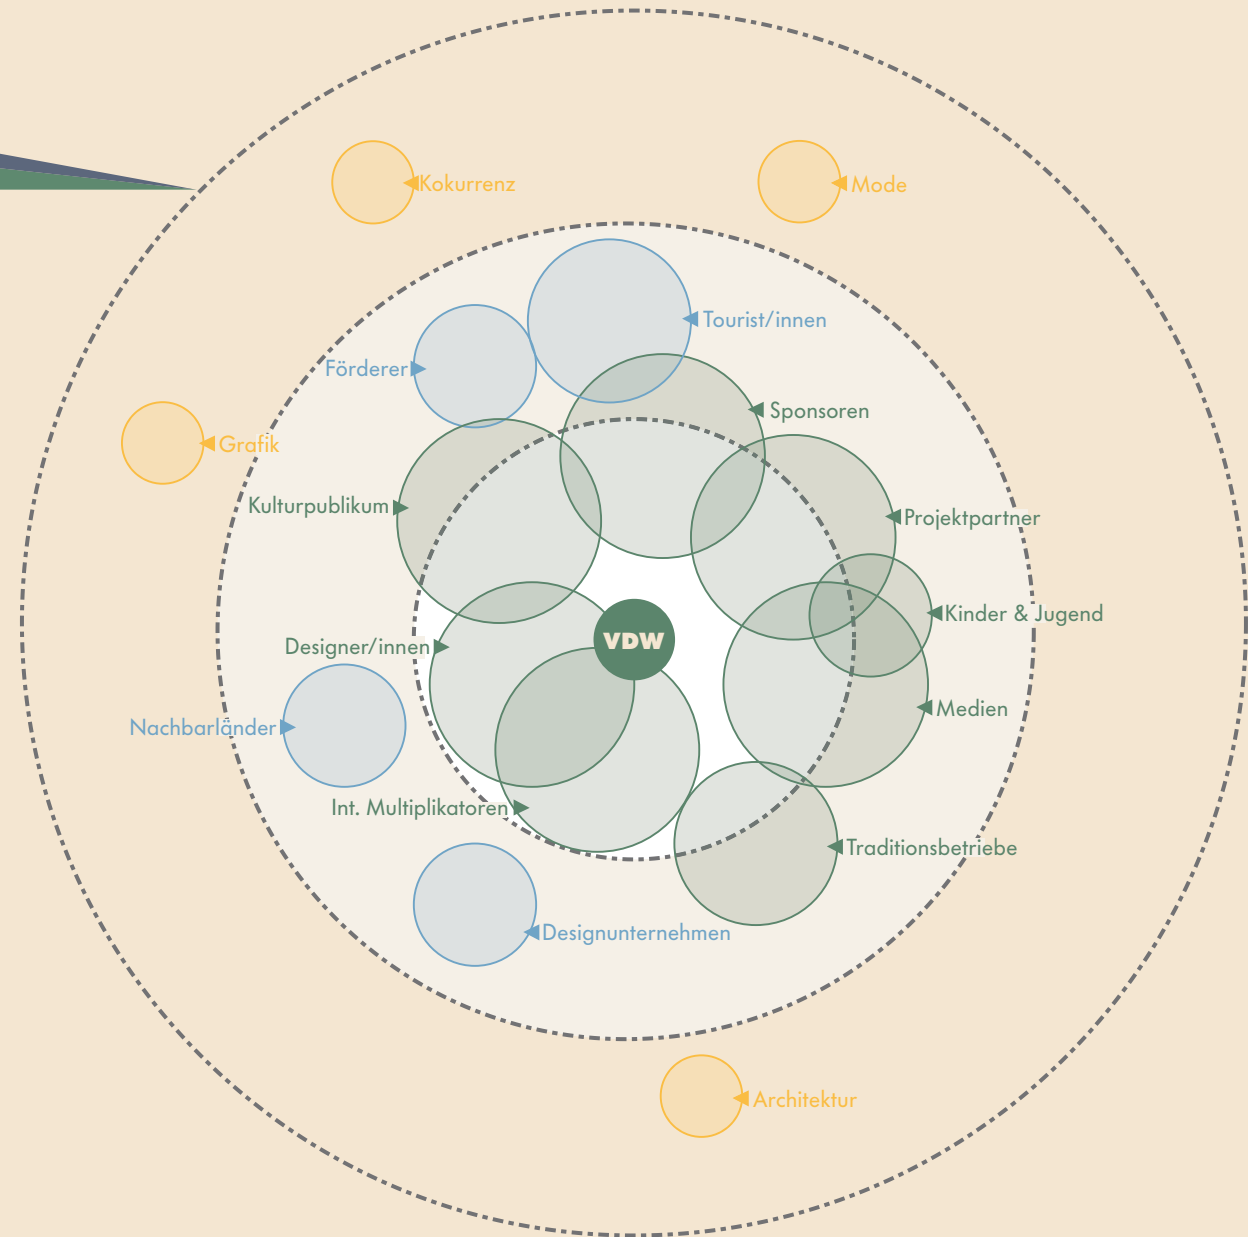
Kokurrenz

Mode

Tourist/innen

Förderer

Sponsoren

Grafik

Kulturpublikum

Projektpartner

Kinder & Jugend

Designer/innen

VDW

Nachbarländer

Medien

Int. Multiplikatoren

Traditionsbetriebe

Designunternehmen

Architektur